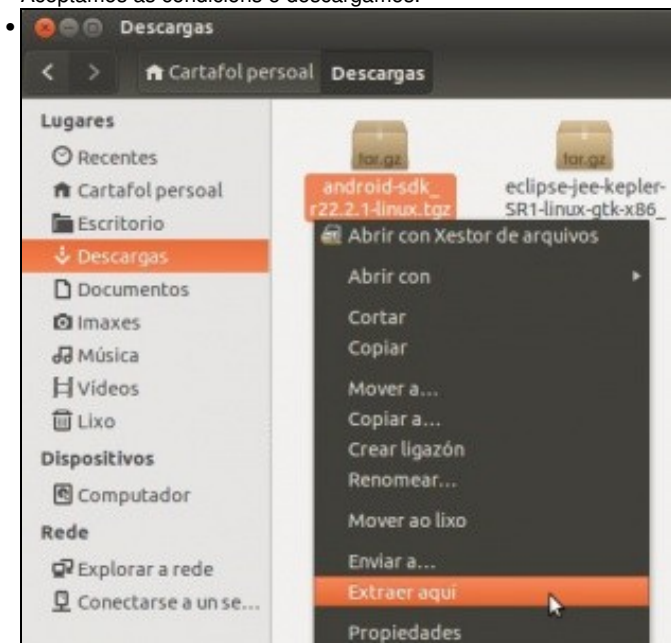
Aceptamos as condicións e descargamos.

Descargas

Cartafol persoal Descargas

Lugares
Recentes
Cartafol persoal
Escritorio
Descargas
Documentos
Imaxes
Música
Vídeos
Lixo
Dispositivos
Computador
Rede
Explorar a rede
Conectarse a un se...

tar.gz
android-sdk_r22.2.1-linux.tgz

tar.gz
eclipse-jee-kepler-SR1-linux-gtk-x86_

Abrir con Xestor de arquivos
Abrir con
Cortar
Copiar
Mover a...
Copiar a...
Crear ligazón
Renomear...
Mover ao lixo
Enviar a...
Extraer aquí
Propiedades